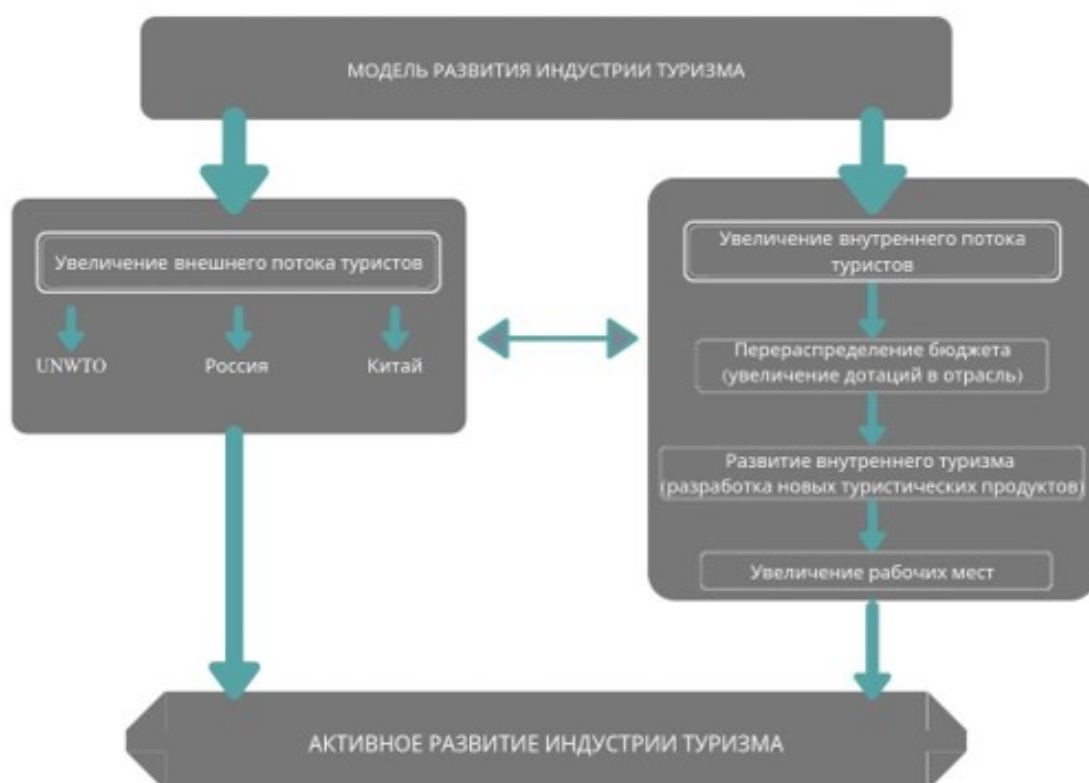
МОДЕЛЬ РАЗВИТИЯ ИНДУСТРИИ ТУРИЗМА

Увеличение внешнего потока туристов

UNWTO

Россия

Китай

Увеличение внутреннего потока туристов

Перераспределение бюджета (увеличение дотаций в отрасль)

Развитие внутреннего туризма (разработка новых туристических продуктов)

Увеличение рабочих мест

АКТИВНОЕ РАЗВИТИЕ ИНДУСТРИИ ТУРИЗМА